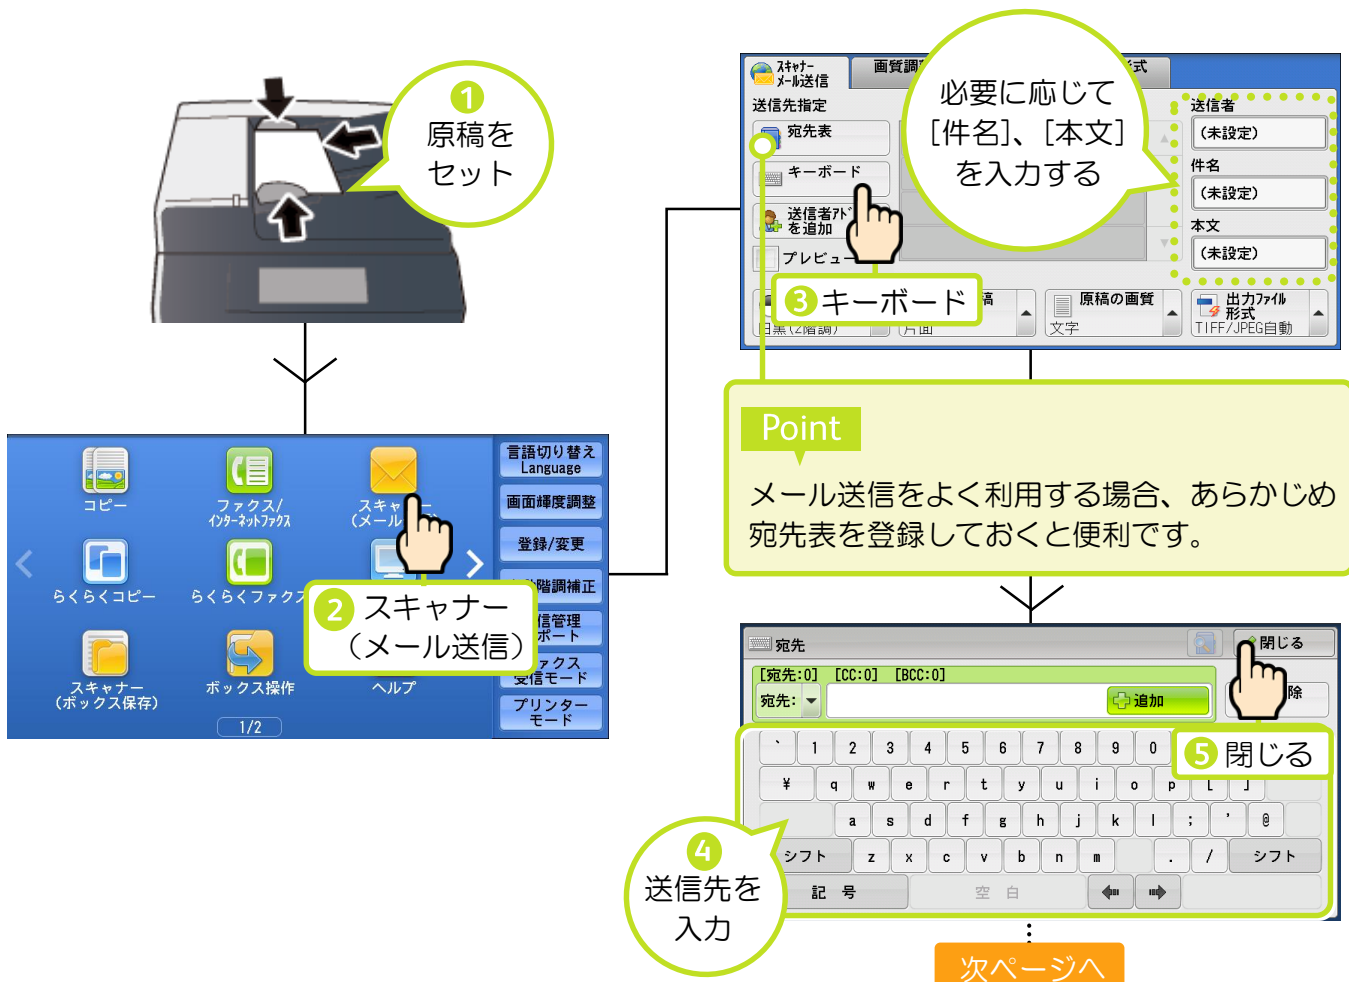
1 原稿をセット

コピー
ファクス/インターネットファクス
スキャナー(メール
らくらくコピー
らくらくファクス
スキャナー(ボックス保存)
ボックス操作
ヘルプ
1/2
言語切り替え Language
画面輝度調整
登録/変更
階調補正
信管理ポート
ファクス受信モード
プリンターモード

2 スキャナー(メール送信)

スキャナーメール送信
画質調
式
送信先指定
宛先表
キーボード
送信者アドを追加
プレビュー
送信者
(未設定)
件名
(未設定)
本文
(未設定)
白黒(2階調)
片面
高
原稿の画質
文字
出力ファイル形式
TIFF/JPEG自動

必要に応じて[件名]、[本文]を入力する

3 キーボード

Point
メール送信をよく利用する場合、あらかじめ宛先表を登録しておくと便利です。

宛先
閉じる
[宛先:0] [CC:0] [BCC:0]
宛先:
追加
除
` 1 2 3 4 5 6 7 8 9 0
¥ q w e r t y u i o p [ ]
a s d f g h j k l ; ' @
シフト z x c v b n m , . / シフト
記号
空白

5 閉じる

4 送信先を入力

次ページへ